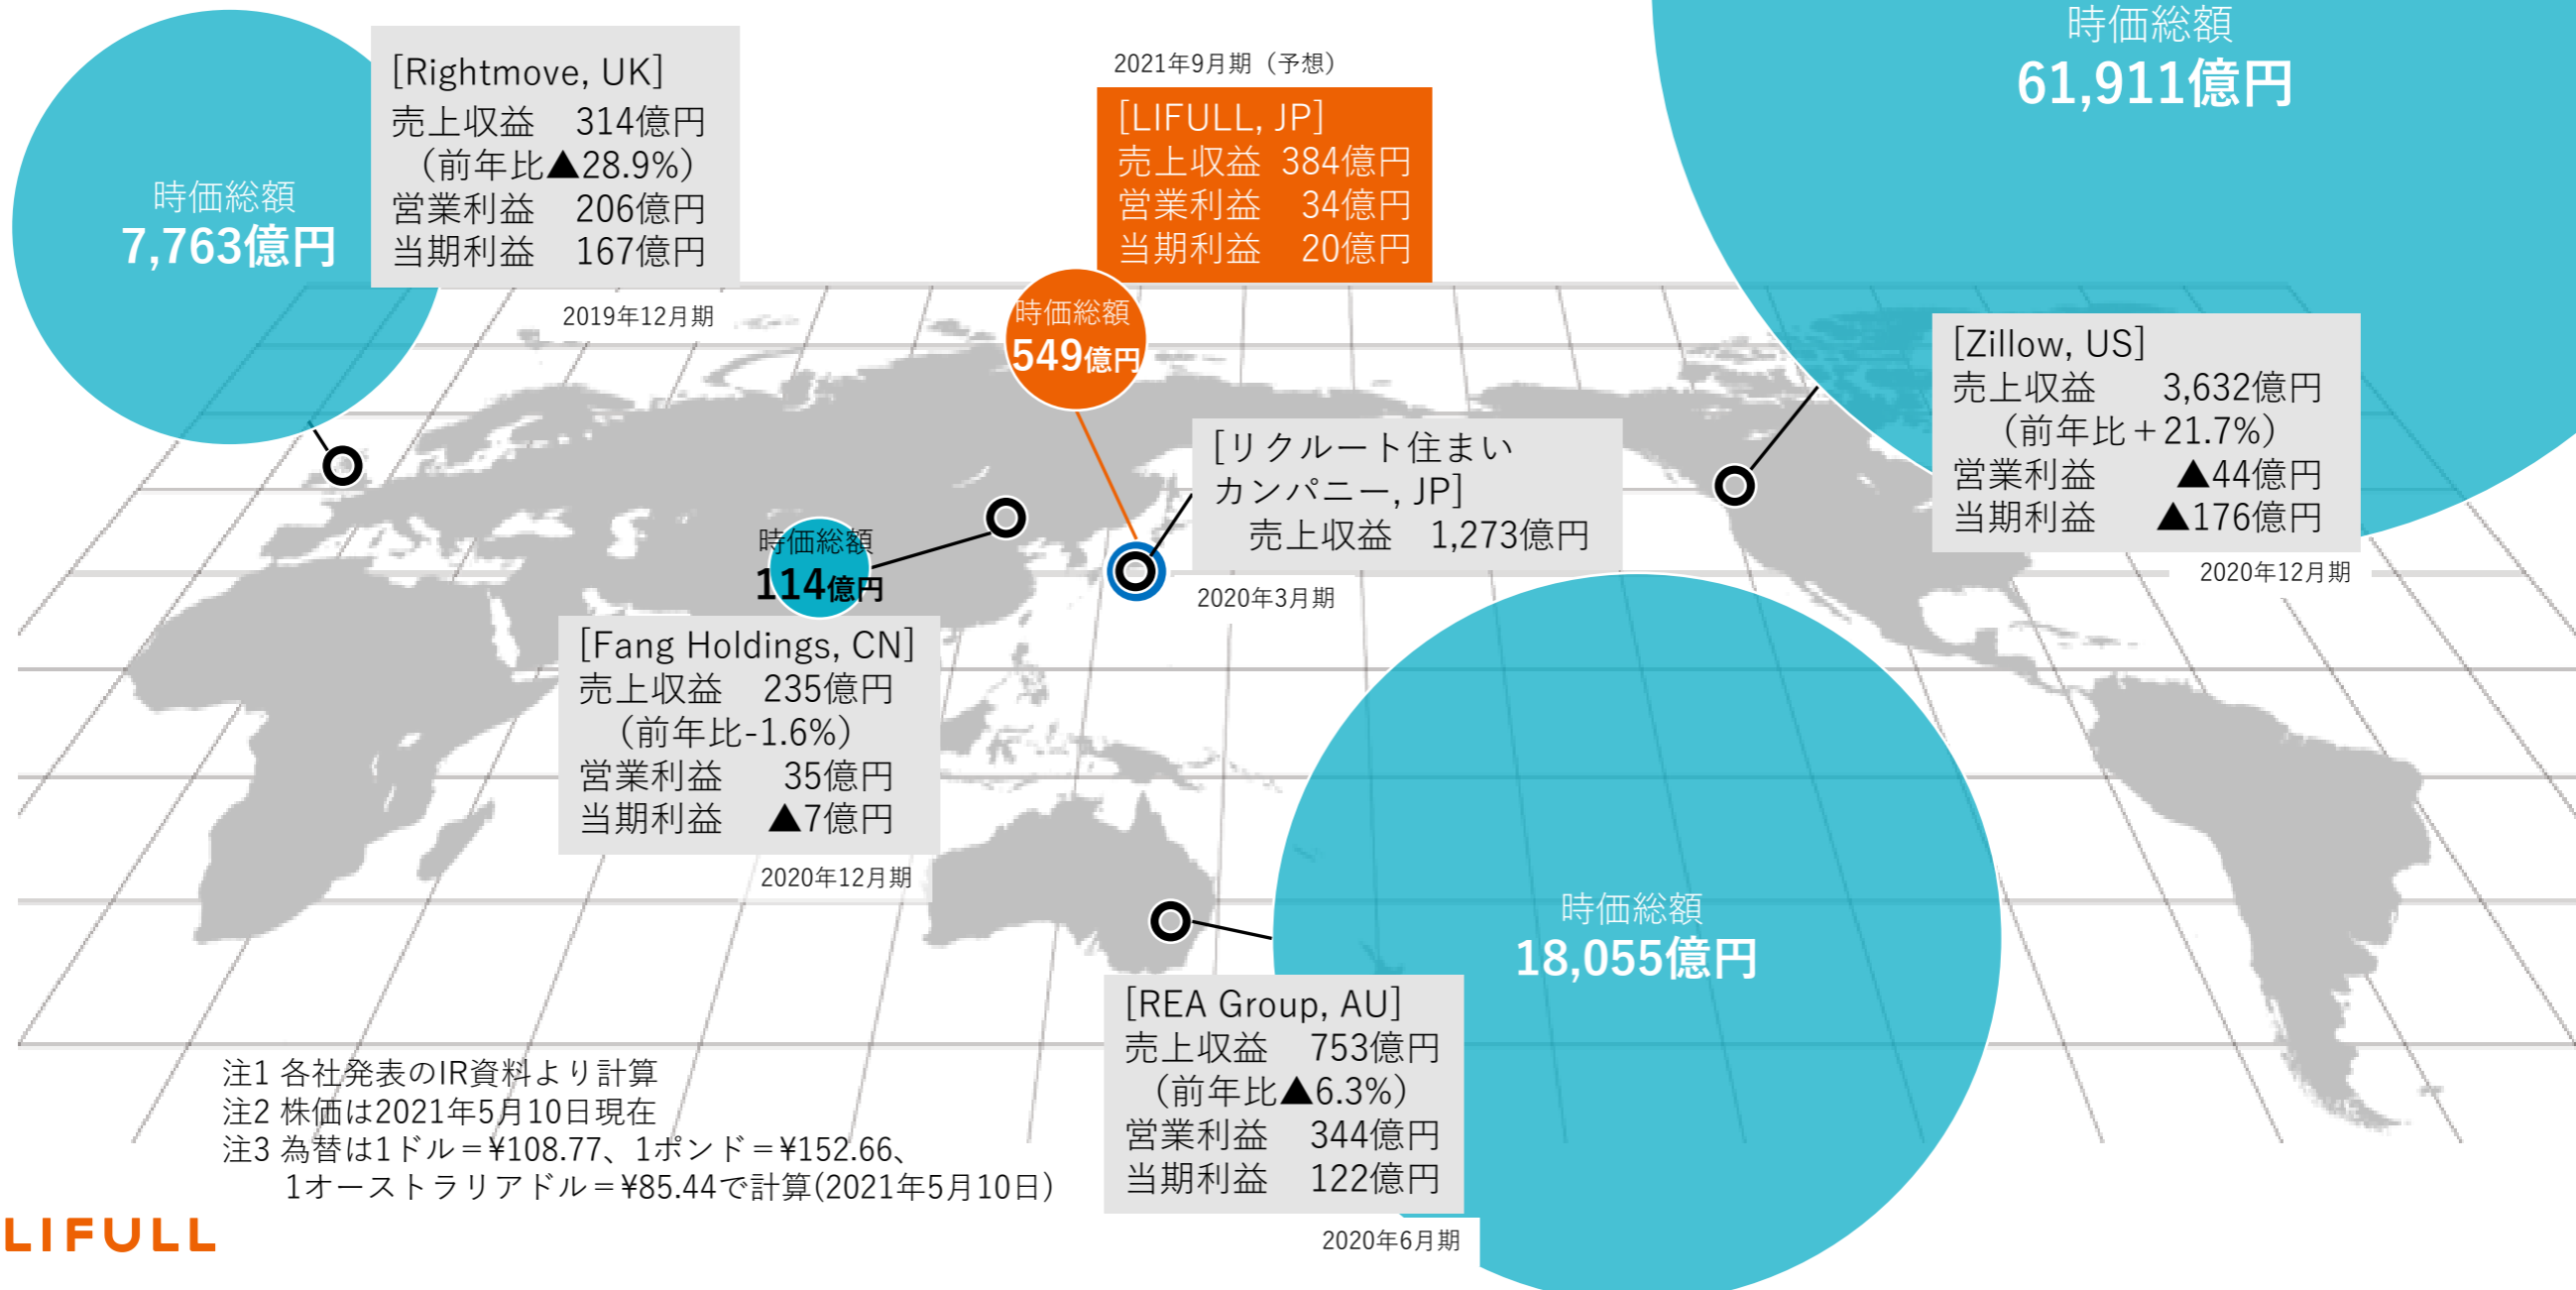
時価総額
7,763億円

[Rightmove, UK]
売上収益 314億円
（前年比▲28.9%）
営業利益 206億円
当期利益 167億円

2019年12月期

2021年9月期（予想）

[LIFULL, JP]
売上収益 384億円
営業利益 34億円
当期利益 20億円

時価総額
549億円

時価総額
61,911億円

[Zillow, US]
売上収益 3,632億円
（前年比＋21.7%）
営業利益 ▲44億円
当期利益 ▲176億円

2020年12月期

[リクルート住まいカンパニー, JP]
売上収益 1,273億円

2020年3月期

時価総額
114億円

[Fang Holdings, CN]
売上収益 235億円
（前年比-1.6%）
営業利益 35億円
当期利益 ▲7億円

2020年12月期

時価総額
18,055億円

[REA Group, AU]
売上収益 753億円
（前年比▲6.3%）
営業利益 344億円
当期利益 122億円

2020年6月期

注1 各社発表のIR資料より計算
注2 株価は2021年5月10日現在
注3 為替は1ドル＝¥108.77、1ポンド＝¥152.66、
1オーストラリアドル＝¥85.44で計算(2021年5月10日)

LIFULL